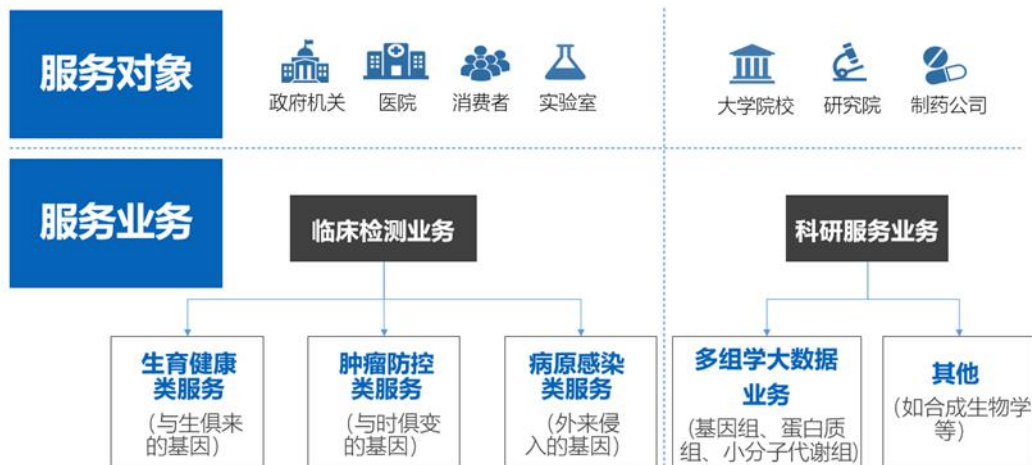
服务对象

政府机关　医院　消费者　实验室

大学院校　研究院　制药公司

服务业务

临床检测业务

科研服务业务

生育健康类服务
（与生俱来的基因）

肿瘤防控类服务
（与时俱变的基因）

病原感染类服务
（外来侵入的基因）

多组学大数据业务
（基因组、蛋白质组、小分子代谢组）

其他
（如合成生物学等）